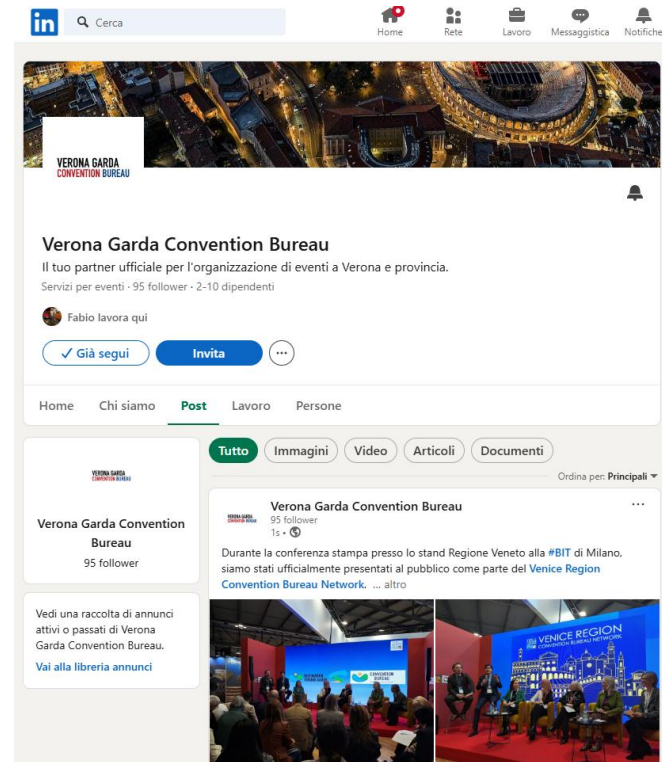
in Cerca

Home Rete Lavoro Messaggistica Notifiche

VERONA GARDA
CONVENTION BUREAU

Verona Garda Convention Bureau

Il tuo partner ufficiale per l'organizzazione di eventi a Verona e provincia.

Servizi per eventi · 95 follower · 2-10 dipendenti

Fabio lavora qui

✓ Già segui Invita ···

Home Chi siamo Post Lavoro Persone

VERONA GARDA
CONVENTION BUREAU

Verona Garda Convention Bureau

95 follower

Vedi una raccolta di annunci attivi o passati di Verona Garda Convention Bureau.

Vai alla libreria annunci

Tutto Immagini Video Articoli Documenti

Ordina per: Principali

VERONA GARDA
CONVENTION BUREAU

Verona Garda Convention Bureau

95 follower

1s •

Durante la conferenza stampa presso lo stand Regione Veneto alla #BIT di Milano, siamo stati ufficialmente presentati al pubblico come parte del Venice Region Convention Bureau Network. ... altro

VENICE REGION
CONVENTION BUREAU NETWORK